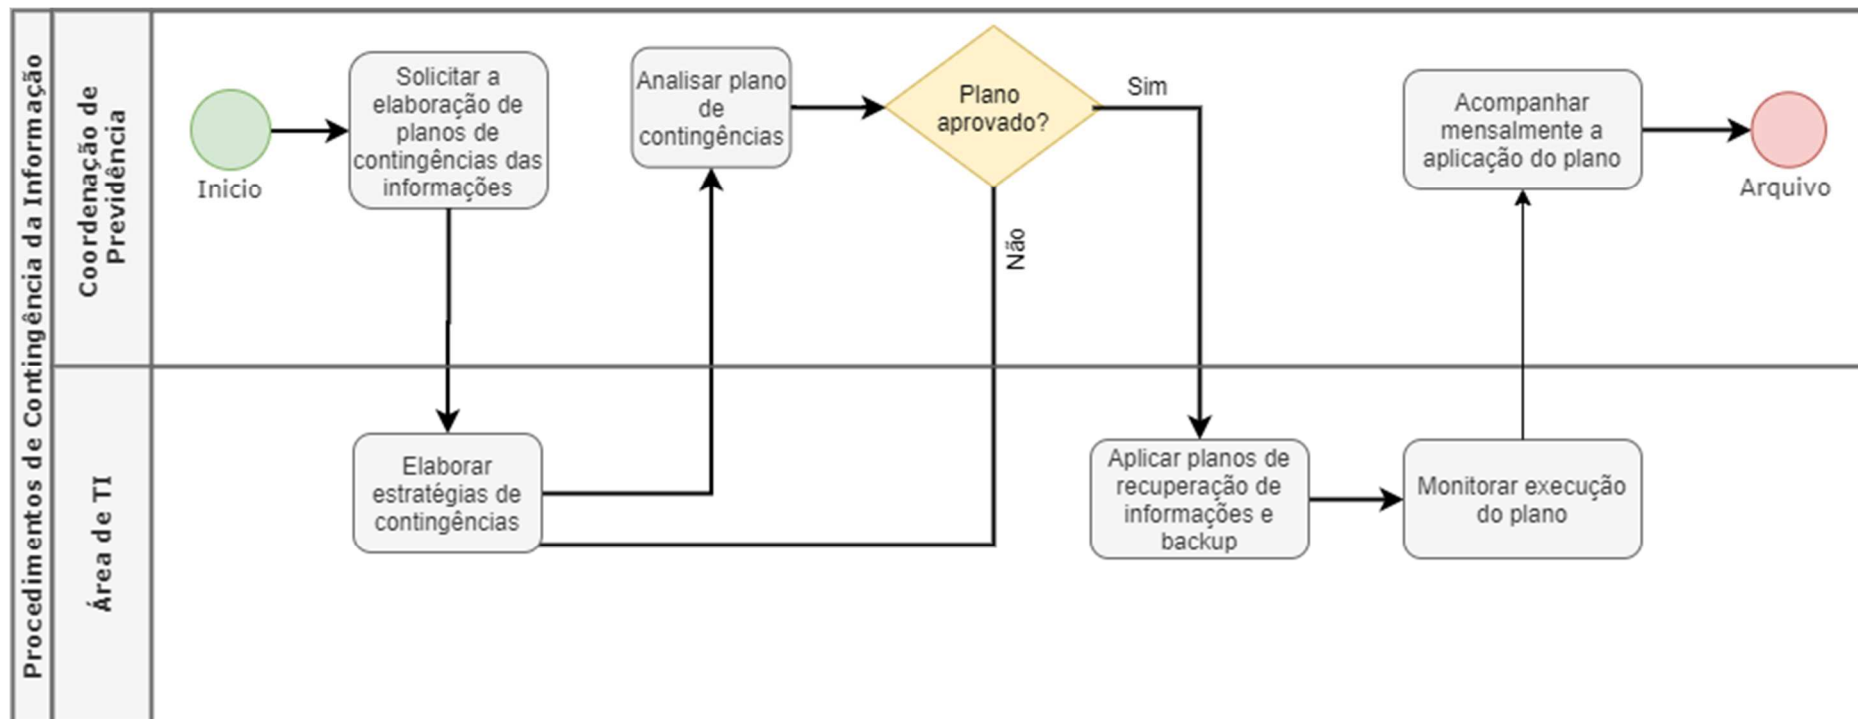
Procedimentos de Contingência da Informação

Coordenação de Previdência

Inicio

Solicitar a elaboração de planos de contingências das informações

Analisar plano de contingências

Plano aprovado?

Sim

Não

Acompanhar mensalmente a aplicação do plano

Arquivo

Área de TI

Elaborar estratégias de contingências

Aplicar planos de recuperação de informações e backup

Monitorar execução do plano